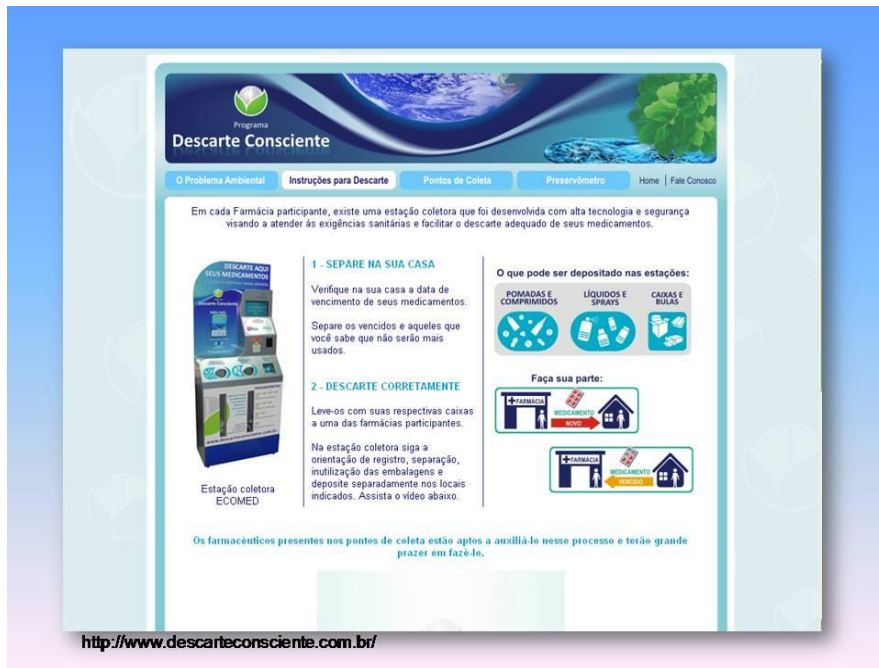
Programa
Descarte Consciente

O Problema Ambiental | Instruções para Descarte | Pontos de Coleta | Preservômetro | Home | Fale Conosco

Em cada Farmácia participante, existe uma estação coletora que foi desenvolvida com alta tecnologia e segurança visando a atender às exigências sanitárias e facilitar o descarte adequado de seus medicamentos.

DESCARTE AQUI SEUS MEDICAMENTOS

Estação coletora ECOMED

1 - SEPARE NA SUA CASA

Verifique na sua casa a data de vencimento de seus medicamentos.

Separe os vencidos e aqueles que você sabe que não serão mais usados.

2 - DESCARTE CORRETAMENTE

Leve-os com suas respectivas caixas a uma das farmácias participantes.

Na estação coletora siga a orientação de registro, separação, inutilização das embalagens e deposite separadamente nos locais indicados. Assista o vídeo abaixo.

O que pode ser depositado nas estações:

POMADAS E COMPRIMIDOS | LÍQUIDOS E SPRAYS | CAIXAS E BULAS

Faça sua parte:

FARMÁCIA
MEDICAMENTO NOVO

FARMÁCIA
MEDICAMENTO VENCIDO

Os farmacêuticos presentes nos pontos de coleta estão aptos a auxiliá-lo nesse processo e terão grande prazer em fazê-lo.

http://www.descarteconsciente.com.br/